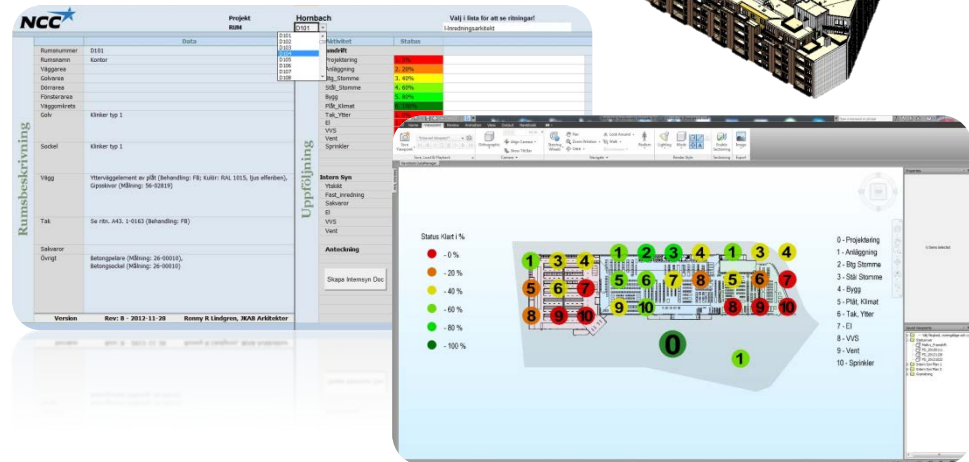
NCC

Projekt Hornbach
RUM D101

Välj i lista för att se ritningar!
Inredningsarkitekt

D101
D102
D103
D104
D105
D106
D107
D108

Data

| | |
|---|---|
| Rumsnummer | D101 |
| Rumsnamn | Kontor |
| Väggarea | |
| Golvarea | |
| Dörrarea | |
| Fönsterarea | |
| Väggomkrets | |
| Golv | Klinker typ 1 |
| Sockel | Klinker typ 1 |
| Vägg | Ytterväggelement av plåt (Behandling: FB; Kulör: RAL 1015, ljus elfenben), Gipsskivor (Målning: 56-02819) |
| Tak | Se ritn. A43. 1-0163 (Behandling: FB) |
| Sakvaror | |
| Övrigt | Betongpelare (Målning: 26-00010), Betongsockel (Målning: 26-00010) |

Rumsbeskrivning

Version Rev: 8 - 2012-11-28 Ronny R Lindgren, JKAB Arkitekter

Uppföljning

| Aktivitet | Status |
|---|---|
| Produkt | |
| Projektering | 1. 0% |
| Anläggning | 2. 20% |
| Btg_Stomme | 3. 40% |
| Stål_Stomme | 4. 60% |
| Bygg | 5. 80% |
| Plåt_Klimat | 6. 100% |
| Tak_Ytter | |
| El | |
| VVS | |
| Vent | |
| Sprinkler | |

Intern Syn
Ytskikt
Fast_inredning
Sakvaror
El
VVS
Vent

Anteckning

Skapa Internsyn Doc

Status Klart i %
- 0 %
- 20 %
- 40 %
- 60 %
- 80 %
- 100 %

0 - Projektering
1 - Anläggning
2 - Btg Stomme
3 - Stål Stomme
4 - Bygg
5 - Plåt, Klimat
6 - Tak, Ytter
7 - El
8 - VVS
9 - Vent
10 - Sprinkler

1 3 4 1 2 3 4 1 3 4
5 6 7 5 6 7 8 5 6 7
8 9 10 9 10 8 9 10
0
1